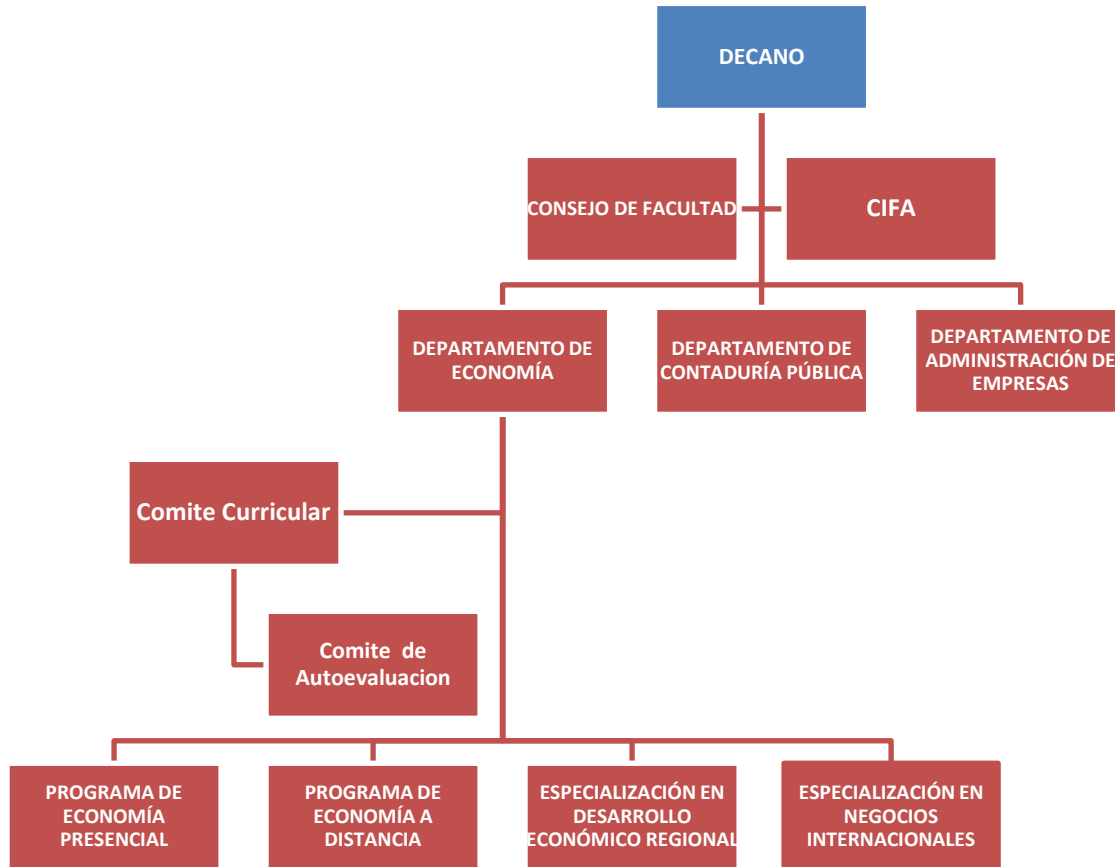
DECANO

CONSEJO DE FACULTAD

CIFA

DEPARTAMENTO DE ECONOMÍA

DEPARTAMENTO DE CONTADURÍA PÚBLICA

DEPARTAMENTO DE ADMINISTRACIÓN DE EMPRESAS

Comite Curricular

Comite de Autoevaluacion

PROGRAMA DE ECONOMÍA PRESENCIAL

PROGRAMA DE ECONOMÍA A DISTANCIA

ESPECIALIZACIÓN EN DESARROLLO ECONÓMICO REGIONAL

ESPECIALIZACIÓN EN NEGOCIOS INTERNACIONALES